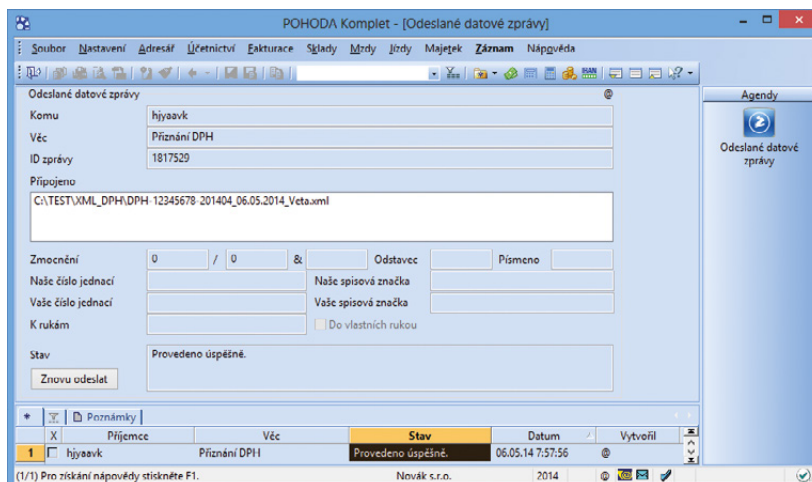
POHODA Komplet - [Odeslané datové zprávy]

Soubor Nastavení Adresář Účetnictví Fakturace Sklady Mzdy Jízdy Majetek Záznam Nápověda

Odeslané datové zprávy

Komu hjyaavk
Věc Přiznání DPH
ID zprávy 1817529

Připojeno
C:\TEST\XML_DPH\DPH-12345678-201404_06.05.2014_Veta.xml

Zmocnění 0 / 0 & Odstavec Písmeno
Naše číslo jednací Naše spisová značka
Vaše číslo jednací Vaše spisová značka
K rukám Do vlastních rukou

Stav Provedeno úspěšně.

Znovu odeslat

Agendy

Odeslané datové zprávy

Poznámky

| | X | Příjemce | Věc | Stav | Datum | Vytvořil |
|---|---|---|---|---|---|---|
| 1 | | hjyaavk | Přiznání DPH | Provedeno úspěšně. | 06.05.14 7:57:56 | @ |

(1/1) Pro získání nápovědy stiskněte F1. Novák s.r.o. 2014